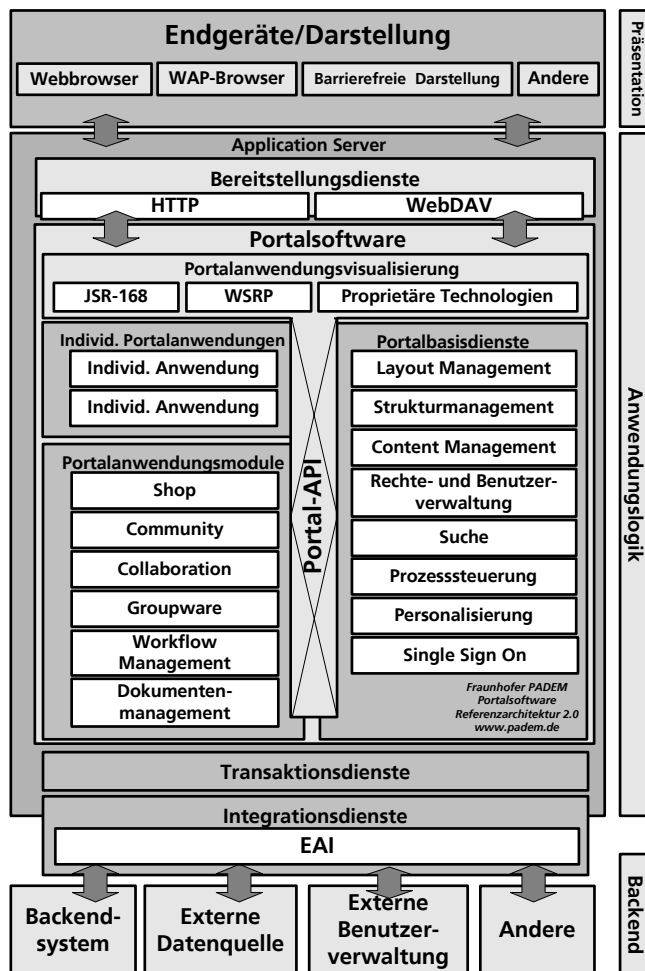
Endgeräte/Darstellung

Webbrowser | WAP-Browser | Barrierefreie Darstellung | Andere

Präsentation

Application Server

Bereitstellungsdienste

HTTP | WebDAV

Portalsoftware

Portalanwendungsvisualisierung

JSR-168 | WSRP | Proprietäre Technologien

Individ. Portalanwendungen

Individ. Anwendung

Individ. Anwendung

Portalanwendungsmodule

Shop

Community

Collaboration

Groupware

Workflow Management

Dokumentenmanagement

Portal-API

Portalbasisdienste

Layout Management

Strukturmanagement

Content Management

Rechte- und Benutzerverwaltung

Suche

Prozesssteuerung

Personalisierung

Single Sign On

Fraunhofer PADEM Portalsoftware Referenzarchitektur 2.0 www.padem.de

Anwendungslogik

Transaktionsdienste

Integrationsdienste

EAI

Backendsystem | Externe Datenquelle | Externe Benutzerverwaltung | Andere

Backend